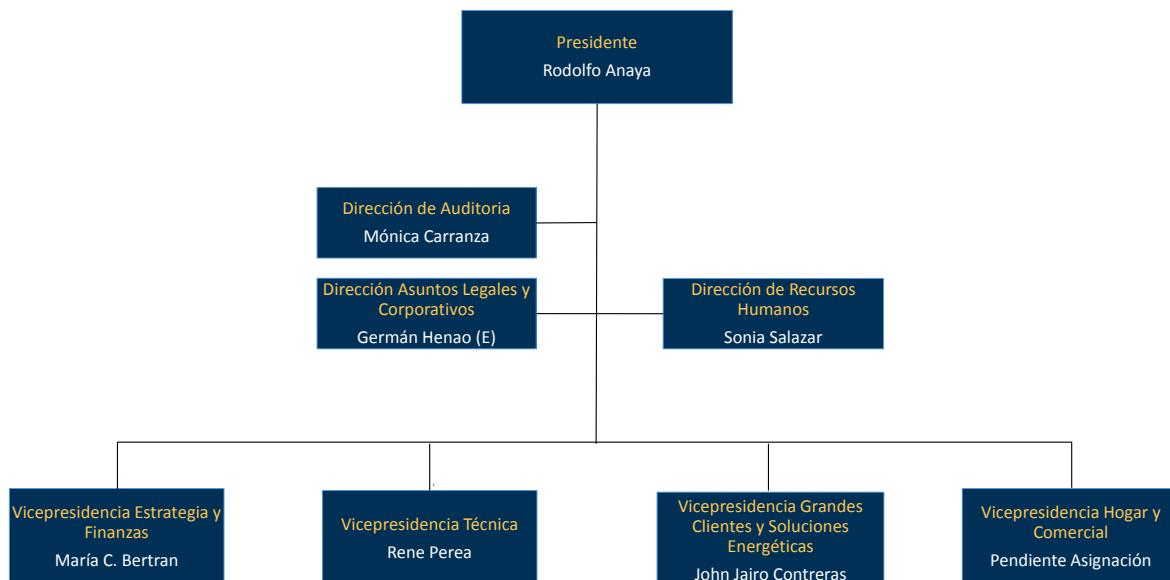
Presidente
Rodolfo Anaya

Dirección de Auditoria
Mónica Carranza

Dirección Asuntos Legales y Corporativos
Germán Henao (E)

Dirección de Recursos Humanos
Sonia Salazar

Vicepresidencia Estrategia y Finanzas
María C. Bertran

Vicepresidencia Técnica
Rene Perea

Vicepresidencia Grandes Clientes y Soluciones Energéticas
John Jairo Contreras

Vicepresidencia Hogar y Comercial
Pendiente Asignación